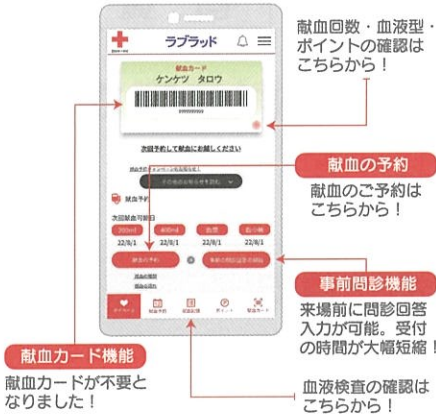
ラブラッド

献血カード
ケンケツ タロウ

次回予約して献血にお越しください

献血予約

次回献血可能日

22/8/1
22/8/1
22/8/1
22/8/1

献血回数・血液型・ポイントの確認はこちらから！

献血の予約
献血のご予約はこちらから！

事前問診機能
来場前に問診回答入力が可能。受付の時間が大幅短縮！

献血カード機能
献血カードが不要となりました！

血液検査の確認はこちらから！